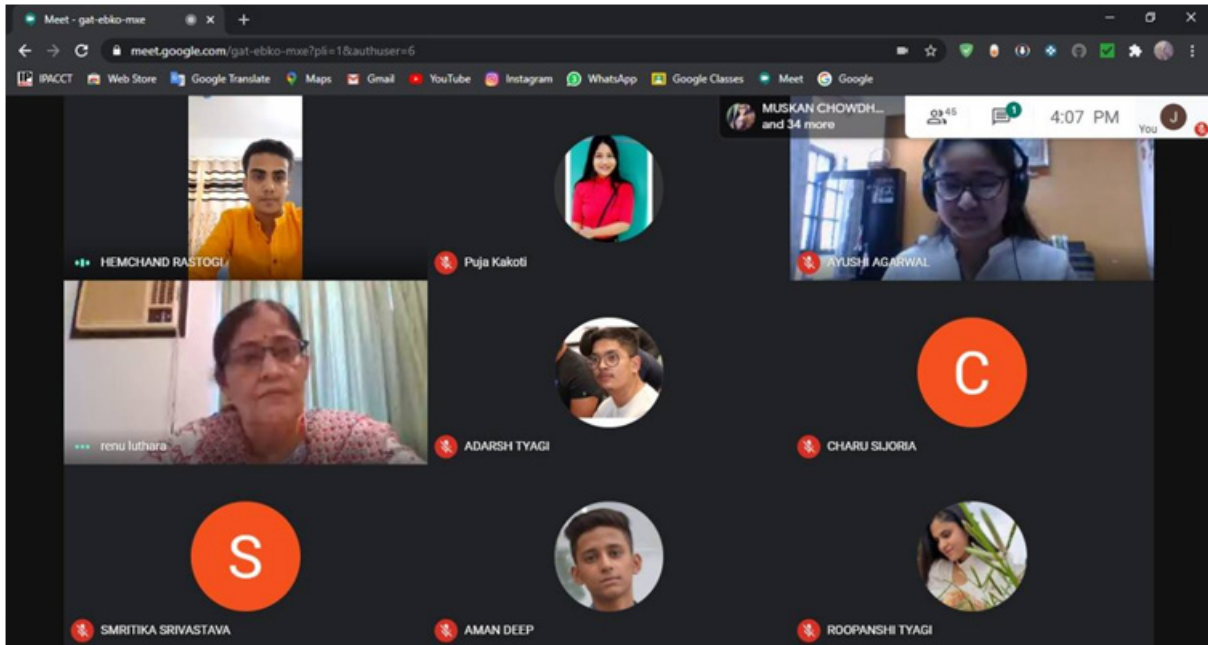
Meet - gat-ebko-mxe ×
+
meet.google.com/gat-ebko-mxe?pli=1&authuser=6
IPACCT Web Store Google Translate Maps Gmail YouTube Instagram WhatsApp Google Classes Meet Google

MUSKAN CHOWDH... and 34 more
45
1
4:07 PM
J
You

HEMCHAND RASTOGI
Puja Kakoti
AYUSHI AGARWAL
renu luthara
ADARSH TYAGI
C
CHARU SIJORIA
S
SMRITIKA SRIVASTAVA
AMAN DEEP
ROOPANSHI TYAGI